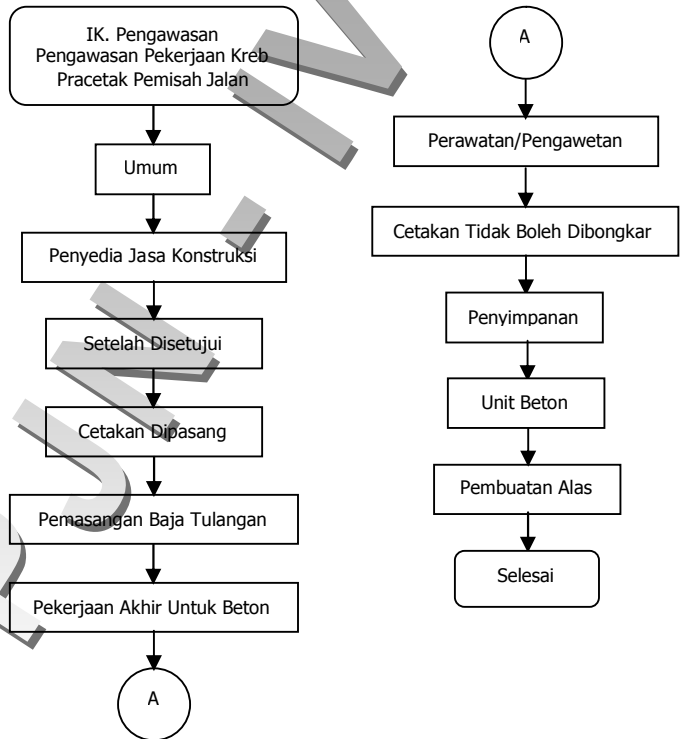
IK. Pengawasan Pengawasan Pekerjaan Kreb Pracetak Pemisah Jalan

Umum

Penyedia Jasa Konstruksi

Setelah Disetujui

Cetakan Dipasang

Pemasangan Baja Tulangan

Pekerjaan Akhir Untuk Beton

A

A

Perawatan/Pengawetan

Cetakan Tidak Boleh Dibongkar

Penyimpanan

Unit Beton

Pembuatan Alas

Selesai